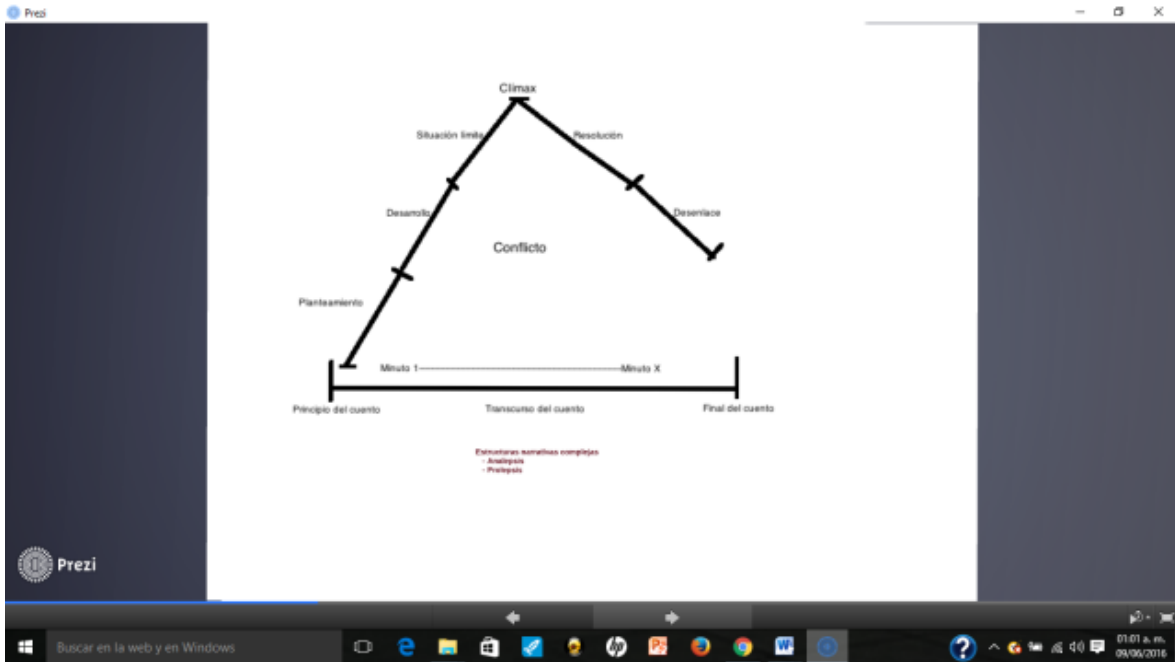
Prezi

Clímax

Situación límite

Resolución

Desarrollo

Desenlace

Conflicto

Planteamiento

Minuto 1——————————————Minuto X

Principio del cuento

Transcurso del cuento

Final del cuento

Estructuras narrativas complejas
- Analepsis
- Prolepsis

Prezi

Buscar en la web y en Windows

01:01 a. m.
09/06/2016